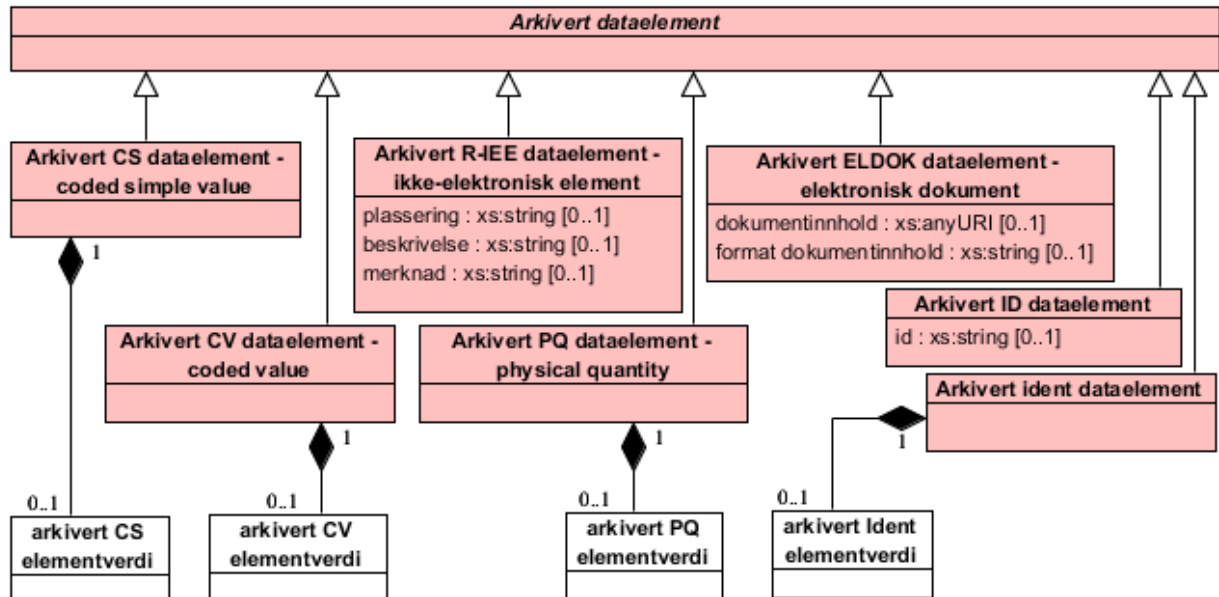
Arkivert dataelement

Arkivert CS dataelement - coded simple value

Arkivert R-IEE dataelement - ikke-elektronisk element
plassering : xs:string [0..1]
beskrivelse : xs:string [0..1]
merknad : xs:string [0..1]

Arkivert ELDOK dataelement - elektronisk dokument
dokumentinnhold : xs:anyURI [0..1]
format dokumentinnhold : xs:string [0..1]

Arkivert ID dataelement
id : xs:string [0..1]

Arkivert CV dataelement - coded value

Arkivert PQ dataelement - physical quantity

Arkivert ident dataelement

1
1
1
1

0..1
arkivert CS elementverdi

0..1
arkivert CV elementverdi

0..1
arkivert PQ elementverdi

0..1
arkivert Ident elementverdi